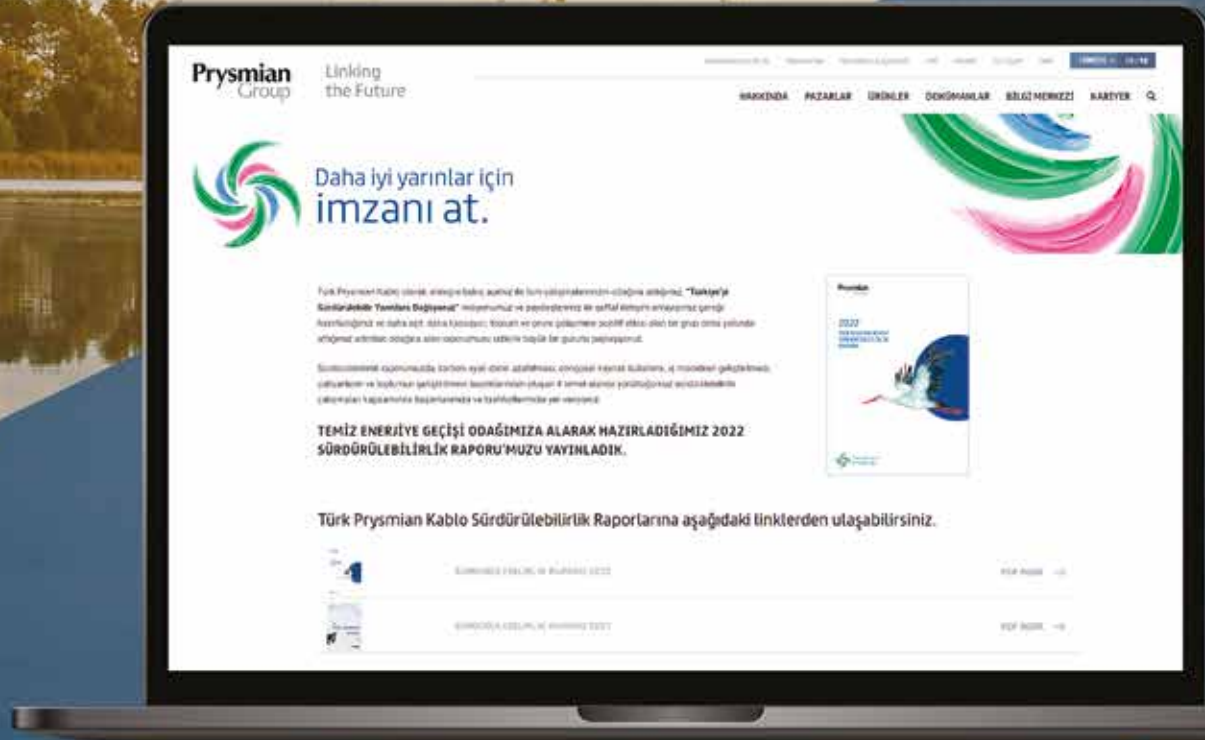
Prysmian Group

Linking the Future

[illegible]

HAKKINDA PAZARLAR ÜRÜNLER DOKÜMANLAR BİLGİ MERKEZİ KARİYER

Daha iyi yarınlar için imzanı at.

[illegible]

TEMİZ ENERJİYE GEÇİŞİ ODAĞIMIZA ALARAK HAZIRLADIĞIMIZ 2022 SÜRDÜRÜLEBİLİRLİK RAPORU'MUZU YAYINLADIK.

Prysmian

2022

Türk Prysmian Kablo Sürdürülebilirlik Raporlarına aşağıdaki linklerden ulaşabilirsiniz.

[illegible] PDF İNDİR

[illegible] PDF İNDİR